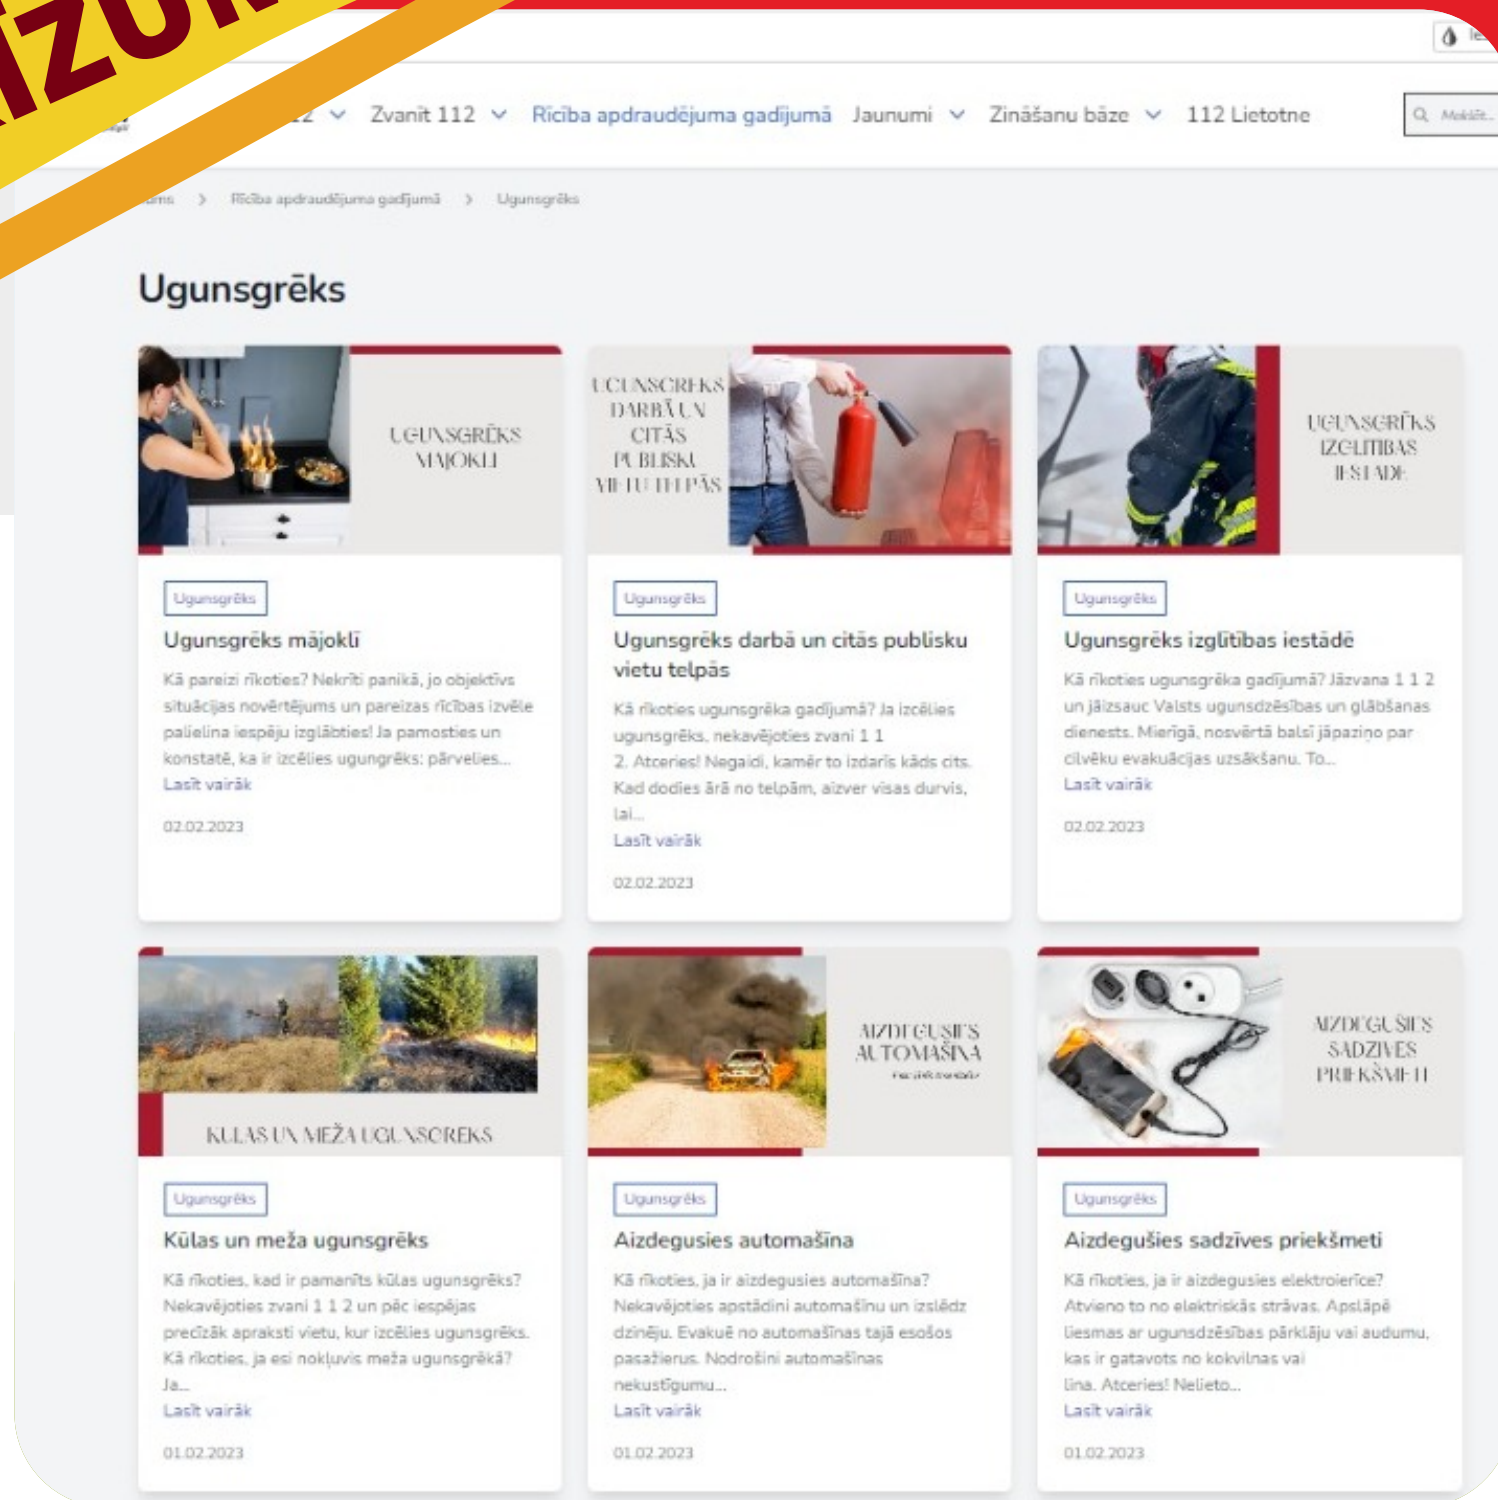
IZUI

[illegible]

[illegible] Zvanīt 112 Rīcība apdraudējuma gadījumā Jaunumi Zināšanu bāze 112 Lietotne

Meklēt...

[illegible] › Rīcība apdraudējuma gadījumā › Ugunsgrēks

Ugunsgrēks

UGUNSGRĒKS MĀJOKLĪ

Ugunsgrēks

Ugunsgrēks mājoklī

Kā pareizi rīkoties? Nekrīti panikā, jo objektīvs situācijas novērtējums un pareizas rīcības izvēle palielina iespēju izglābties! Ja pamosties un konstatē, ka ir izcēlies ugungrēks: pārvelies...

Lasīt vairāk

02.02.2023

UGUNSGRĒKS DARBĀ UN CITĀS PUBLISKU VIETU TELPĀS

Ugunsgrēks

Ugunsgrēks darbā un citās publisku vietu telpās

Kā rīkoties ugunsgrēka gadījumā? Ja izcēlies ugunsgrēks, nekavējoties zvani 1 1 2. Atceries! Negaidi, kamēr to izdarīs kāds cits. Kad dodies ārā no telpām, aizver visas durvis, lai...

Lasīt vairāk

02.02.2023

UGUNSGRĒKS IZGLĪTĪBAS IESTĀDĒ

Ugunsgrēks

Ugunsgrēks izglītības iestādē

Kā rīkoties ugunsgrēka gadījumā? Jāzvana 1 1 2 un jāizsauc Valsts ugunsdzēsības un glābšanas dienests. Mierīgā, nosvērtā balsī jāpaziņo par cilvēku evakuācijas uzsākšanu. To...

Lasīt vairāk

02.02.2023

KŪLAS UN MEŽA UGUNSGRĒKS

Ugunsgrēks

Kūlas un meža ugunsgrēks

Kā rīkoties, kad ir pamanīts kūlas ugunsgrēks? Nekavējoties zvani 1 1 2 un pēc iespējas precīzāk apraksti vietu, kur izcēlies ugunsgrēks. Kā rīkoties, ja esi nokļuvis meža ugunsgrēkā? Ja...

Lasīt vairāk

01.02.2023

AIZDEGUSIES AUTOMAŠĪNA

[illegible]

Ugunsgrēks

Aizdegusies automašīna

Kā rīkoties, ja ir aizdegusies automašīna? Nekavējoties apstādini automašīnu un izslēdz dzinēju. Evakuē no automašīnas tajā esošos pasažierus. Nodrošini automašīnas nekustīgumu...

Lasīt vairāk

01.02.2023

AIZDEGUŠIES SADZĪVES PRIEKŠMETI

Ugunsgrēks

Aizdegušies sadzīves priekšmeti

Kā rīkoties, ja ir aizdegusies elektroierīce? Atvieno to no elektriskās strāvas. Apslāpē liesmas ar ugunsdzēsības pārklāju vai audumu, kas ir gatavots no kokvilnas vai lina. Atceries! Nelieto...

Lasīt vairāk

01.02.2023